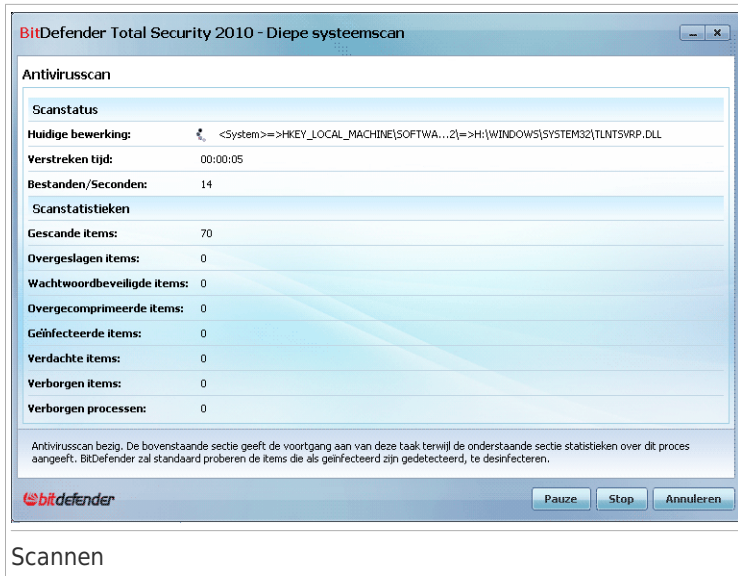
BitDefender Total Security 2010 - Diepe systeemscan

Antivirusscan

Scanstatus

| | |
|---|---|
| Huidige bewerking: | <System>=>HKEY_LOCAL_MACHINE\SOFTWA...2\=>H:\WINDOWS\SYSTEM32\TLNTSVRP.DLL |
| Verstreken tijd: | 00:00:05 |
| Bestanden/Seconden: | 14 |

Scanstatistieken

| | |
|---|---|
| Gescande items: | 70 |
| Overgeslagen items: | 0 |
| Wachtwoordbeveiligde items: | 0 |
| Overgecomprimeerde items: | 0 |
| Geïnfecteerde items: | 0 |
| Verdachte items: | 0 |
| Verborgen items: | 0 |
| Verborgen processen: | 0 |

Antivirusscan bezig. De bovenstaande sectie geeft de voortgang aan van deze taak terwijl de onderstaande sectie statistieken over dit proces aangeeft. BitDefender zal standaard proberen de items die als geinfecteerd zijn gedetecteerd, te desinfecteren.

bitdefender

Pauze Stop Annuleren

Scannen